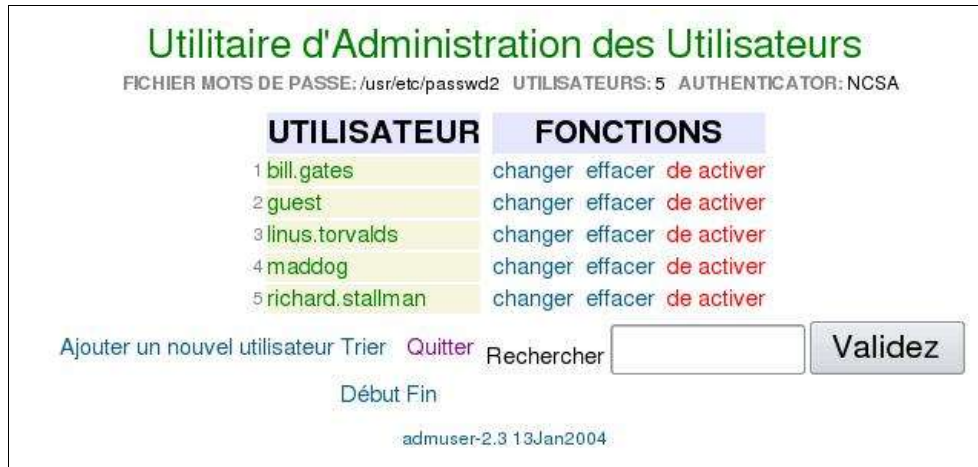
Utilitaire d'Administration des Utilisateurs

FICHIER MOTS DE PASSE: /usr/etc/passwd2 UTILISATEURS: 5 AUTHENTICATOR: NCSA

| UTILISATEUR | FONCTIONS |
|---|---|
| 1 bill.gates | changer effacer de activer |
| 2 guest | changer effacer de activer |
| 3 linus.torvalds | changer effacer de activer |
| 4 maddog | changer effacer de activer |
| 5 richard.stallman | changer effacer de activer |

Ajouter un nouvel utilisateur Trier Quitter Rechercher Validez

Début Fin

admuser-2.3 13Jan2004